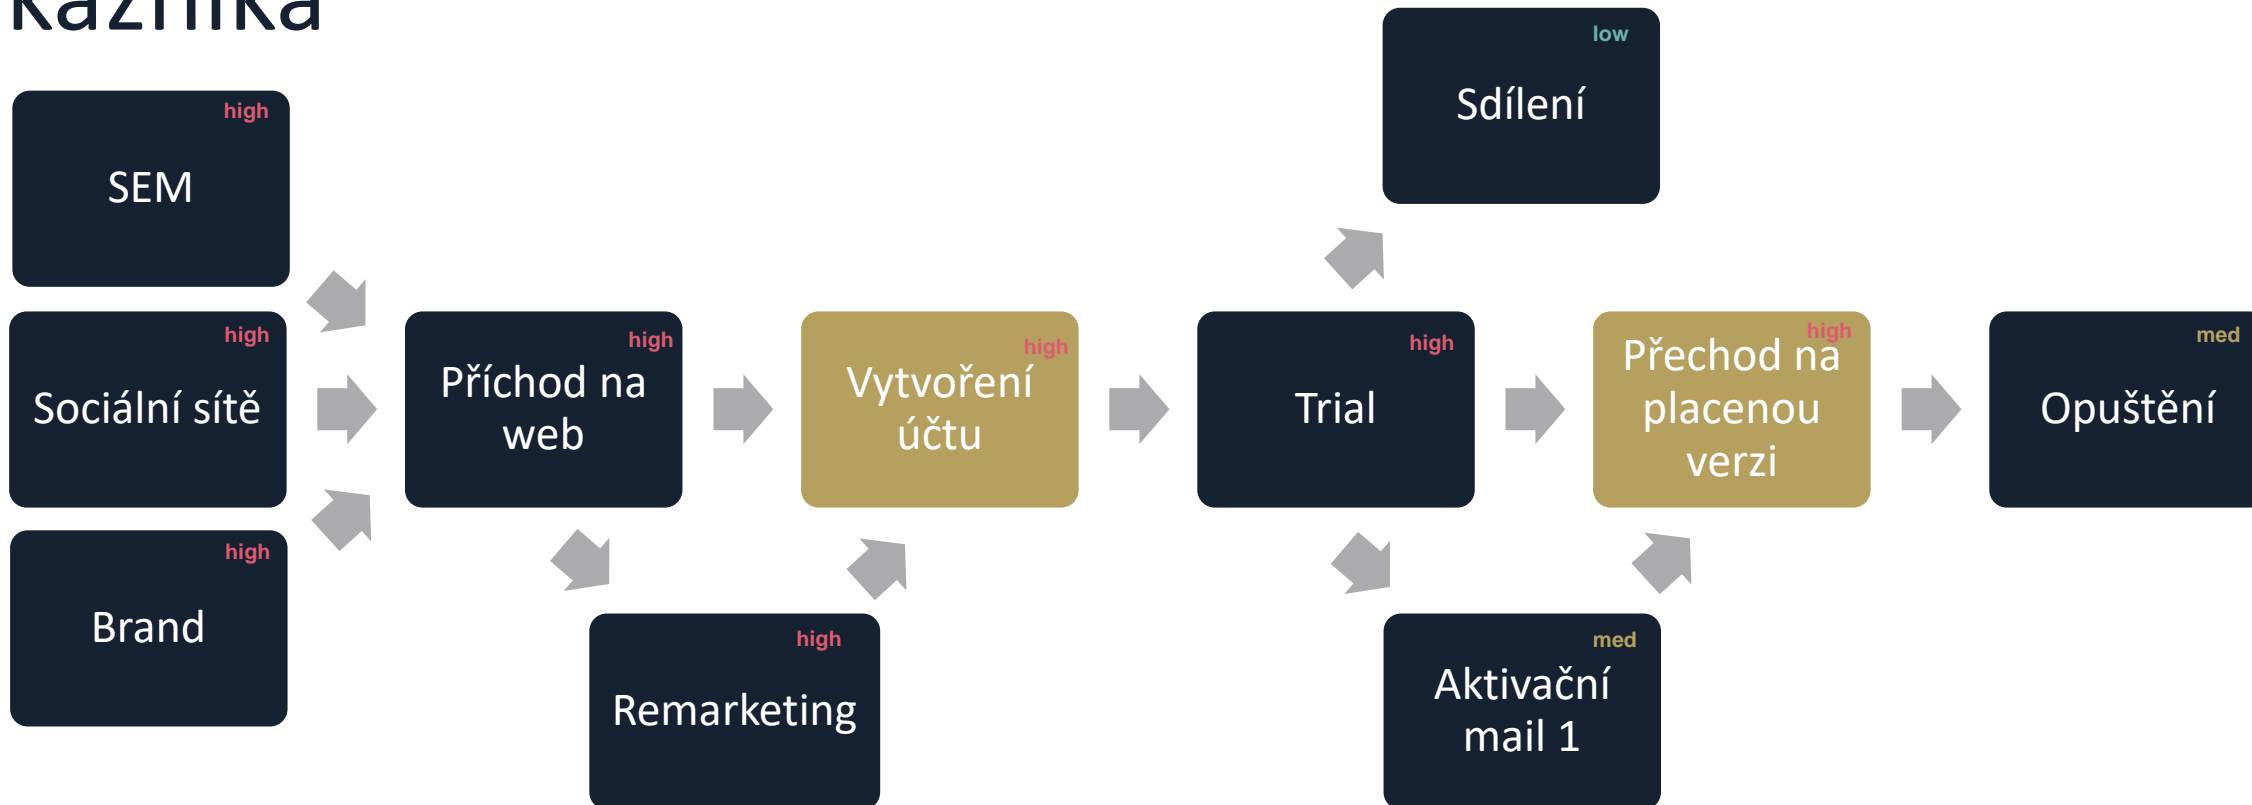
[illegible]azníka

high
SEM

high
Sociální sítě

high
Brand

high
Příchod na web

high
Remarketing

high
Vytvoření účtu

high
Trial

low
Sdílení

med
Aktivační mail 1

high
Přechod na placenou verzi

med
Opuštění